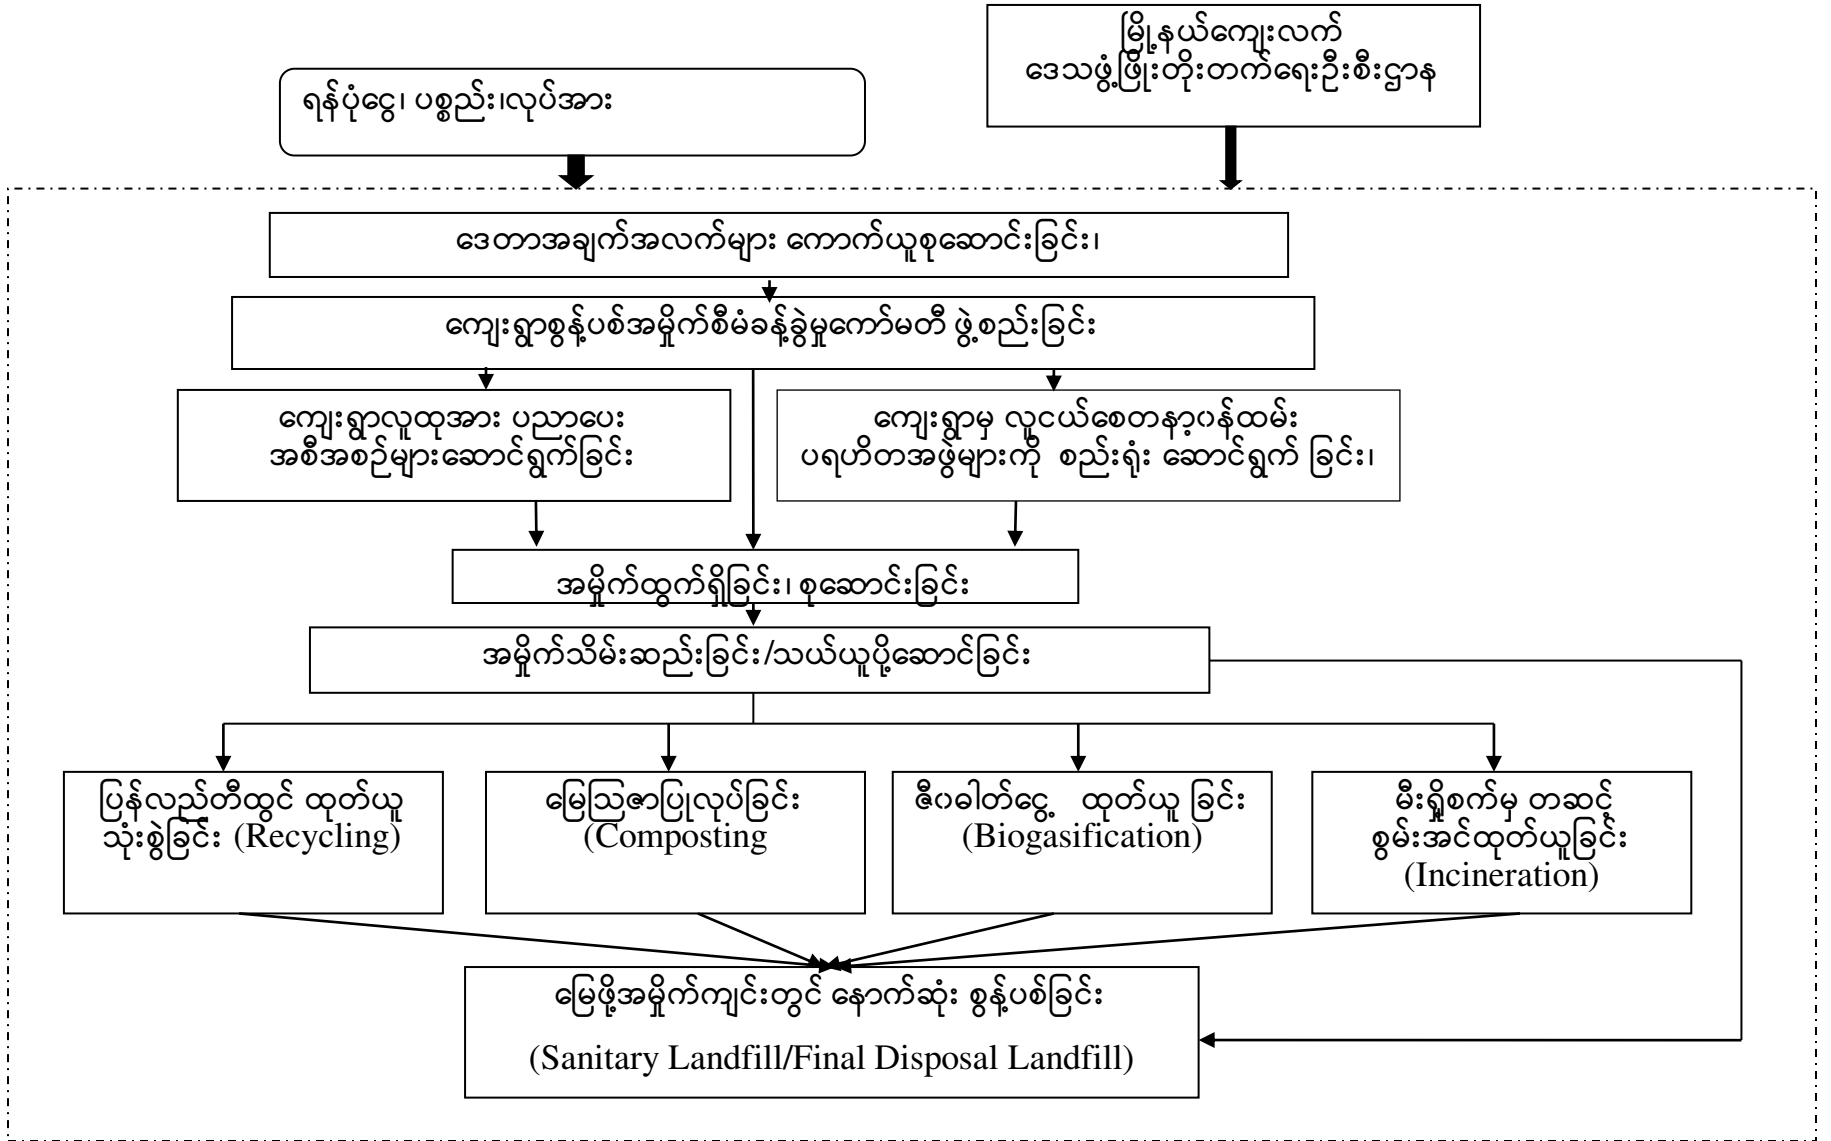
မြို့နယ်ကျေးလက်
ဒေသဖွံ့ဖြိုးတိုးတက်ရေးဦးစီးဌာန

ရန်ပုံငွေ၊ ပစ္စည်း၊လုပ်အား

ဒေတာအချက်အလက်များ ကောက်ယူစုဆောင်းခြင်း၊

ကျေးရွာစွန့်ပစ်အမှိုက်စီမံခန့်ခွဲမှုကော်မတီ ဖွဲ့စည်းခြင်း

ကျေးရွာလူထုအား ပညာပေး
အစီအစဉ်များဆောင်ရွက်ခြင်း

ကျေးရွာမှ လူငယ်စေတနာ့ဝန်ထမ်း
ပရဟိတအဖွဲ့များကို စည်းရုံး ဆောင်ရွက် ခြင်း၊

အမှိုက်ထွက်ရှိခြင်း၊ စုဆောင်းခြင်း

အမှိုက်သိမ်းဆည်းခြင်း/သယ်ယူပို့ဆောင်ခြင်း

ပြန်လည်တီထွင် ထုတ်ယူ
သုံးစွဲခြင်း (Recycling)

မြေသြဇာပြုလုပ်ခြင်း
(Composting

ဇီဝဓါတ်ငွေ့ ထုတ်ယူ ခြင်း
(Biogasification)

မီးရှို့စက်မှ တဆင့်
စွမ်းအင်ထုတ်ယူခြင်း
(Incineration)

မြေဖို့အမှိုက်ကျင်းတွင် နောက်ဆုံး စွန့်ပစ်ခြင်း

(Sanitary Landfill/Final Disposal Landfill)